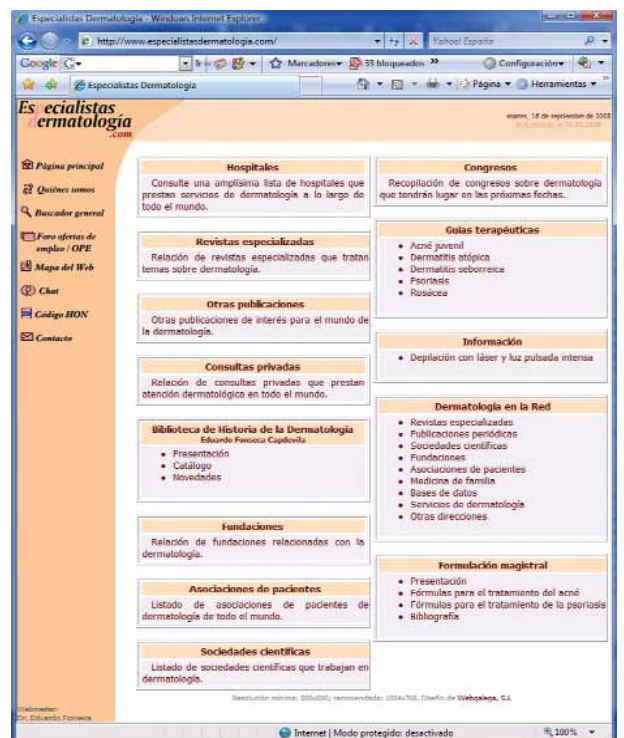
Especialistas Dermatología - Windows Internet Explorer

http://www.especialistasdermatologia.com/

Yahoo! España

Google G-

Marcadores 33 bloqueados

Configuración

Especialistas Dermatología

Página Herramientas

Es ecialistas dermatología .com

martes, 16 de septiembre de 2008
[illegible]

Página principal
Quiénes somos
Buscador general
Foro ofertas de empleo / OPE
Mapa del Web
Chat
Código HON
Contacto

Hospitales
Consulte una amplísima lista de hospitales que prestan servicios de dermatología a lo largo de todo el mundo.

Revistas especializadas
Relación de revistas especializadas que tratan temas sobre dermatología.

Otras publicaciones
Otras publicaciones de interés para el mundo de la dermatología.

Consultas privadas
Relación de consultas privadas que prestan atención dermatológica en todo el mundo.

Biblioteca de Historia de la Dermatología
Eduardo Fonseca Capdevila
• Presentación
• Catálogo
• Novedades

Fundaciones
Relación de fundaciones relacionadas con la dermatología.

Asociaciones de pacientes
Listado de asociaciones de pacientes de dermatología de todo el mundo.

Sociedades científicas
Listado de sociedades científicas que trabajan en dermatología.

Congresos
Recopilación de congresos sobre dermatología que tendrán lugar en las próximas fechas.

Guías terapéuticas
• Acné juvenil
• Dermatitis atópica
• Dermatitis seborreica
• Psoriasis
• Rosácea

Información
• Depilación con láser y luz pulsada intensa

Dermatología en la Red
• Revistas especializadas
• Publicaciones periódicas
• Sociedades científicas
• Fundaciones
• Asociaciones de pacientes
• Medicina de familia
• Bases de datos
• Servicios de dermatología
• Otras direcciones

Formulación magistral
• Presentación
• Fórmulas para el tratamiento del acné
• Fórmulas para el tratamiento de la psoriasis
• Bibliografía

Resolución mínima: 800x600, recomendada: 1024x768. Diseño de Webgalega, S.L.

Webmaster:
Dr. Eduardo Fonseca

Internet | Modo protegido: desactivado

100%